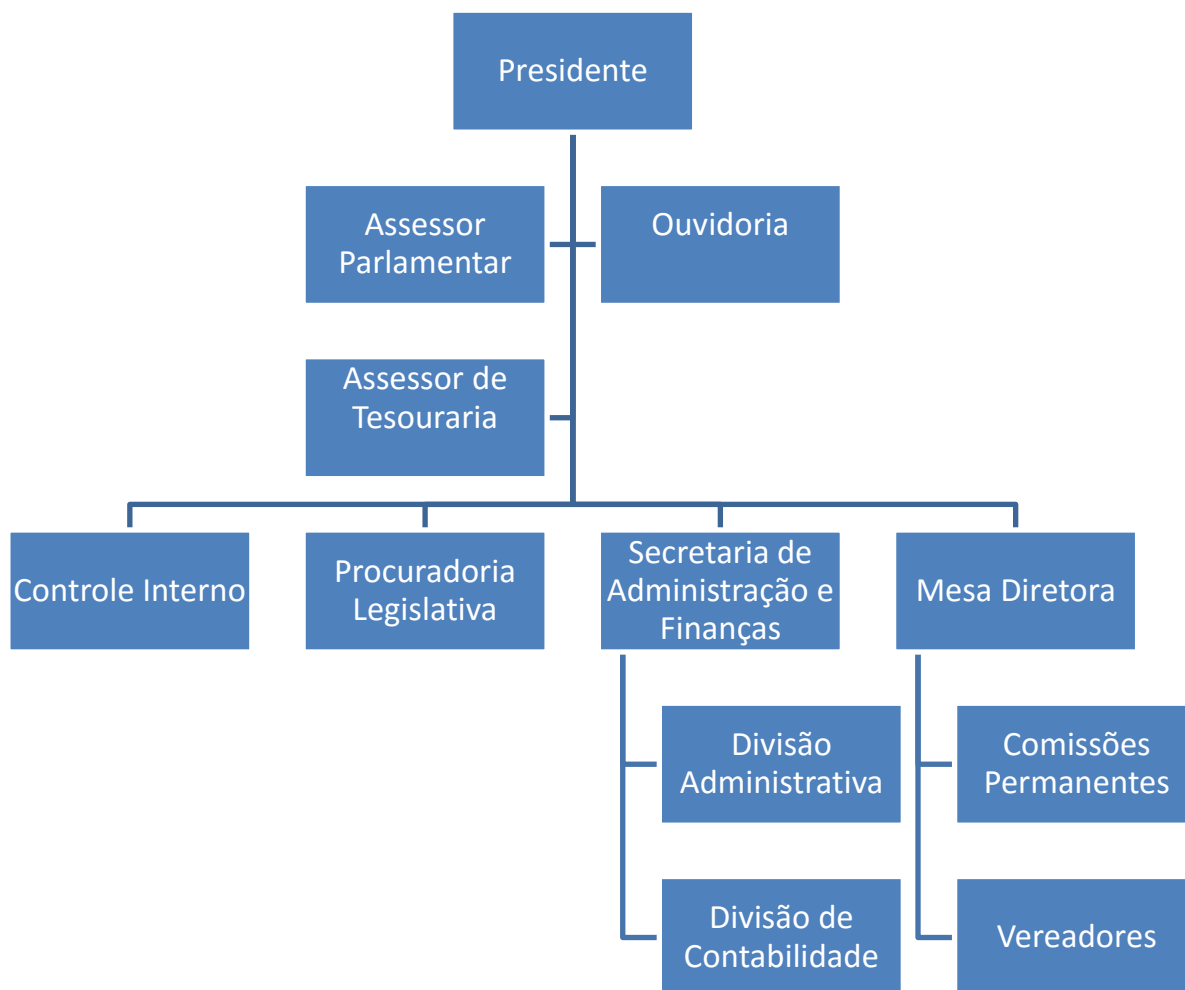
Presidente

Assessor Parlamentar

Ouvidoria

Assessor de Tesouraria

Controle Interno

Procuradoria Legislativa

Secretaria de Administração e Finanças

Mesa Diretora

Divisão Administrativa

Divisão de Contabilidade

Comissões Permanentes

Vereadores